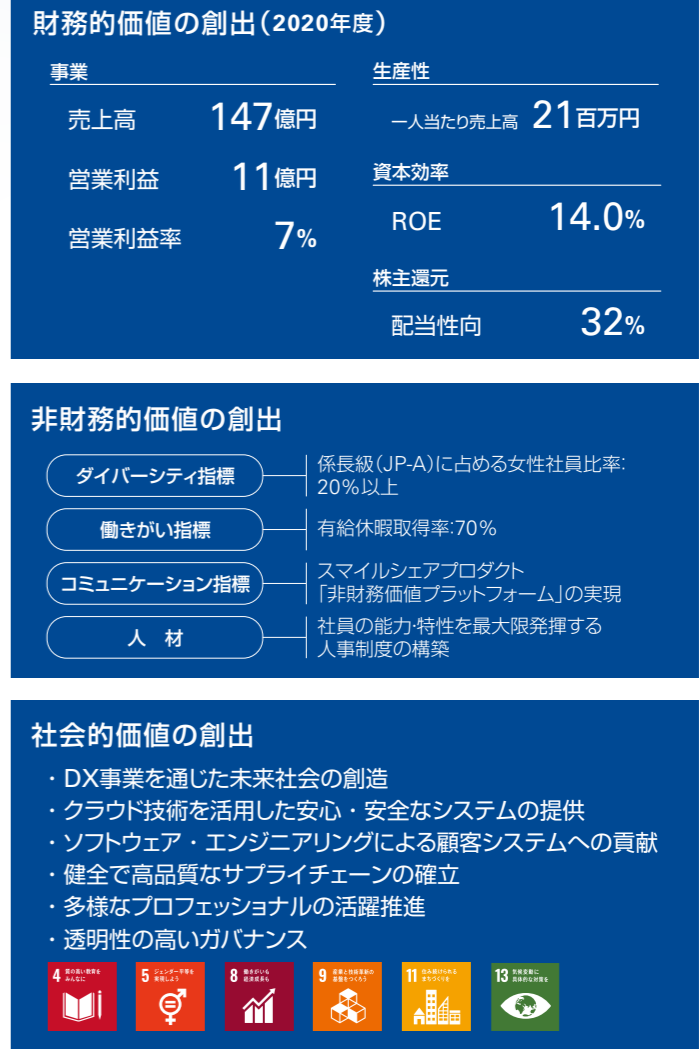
財務的価値の創出（2020年度）

事業

売上高 147億円

営業利益 11億円

営業利益率 7%

生産性

一人当たり売上高 21百万円

資本効率

ROE 14.0%

株主還元

配当性向 32%

非財務的価値の創出

ダイバーシティ指標　係長級（JP-A）に占める女性社員比率：20%以上

働きがい指標　有給休暇取得率：70%

コミュニケーション指標　スマイルシェアプロダクト「非財務価値プラットフォーム」の実現

人　材　社員の能力・特性を最大限発揮する人事制度の構築

社会的価値の創出

・DX事業を通じた未来社会の創造
・クラウド技術を活用した安心・安全なシステムの提供
・ソフトウェア・エンジニアリングによる顧客システムへの貢献
・健全で高品質なサプライチェーンの確立
・多様なプロフェッショナルの活躍推進
・透明性の高いガバナンス

4 質の高い教育をみんなに
5 ジェンダー平等を実現しよう
8 働きがいも経済成長も
9 産業と技術革新の基盤をつくろう
11 住み続けられるまちづくりを
13 気候変動に具体的な対策を